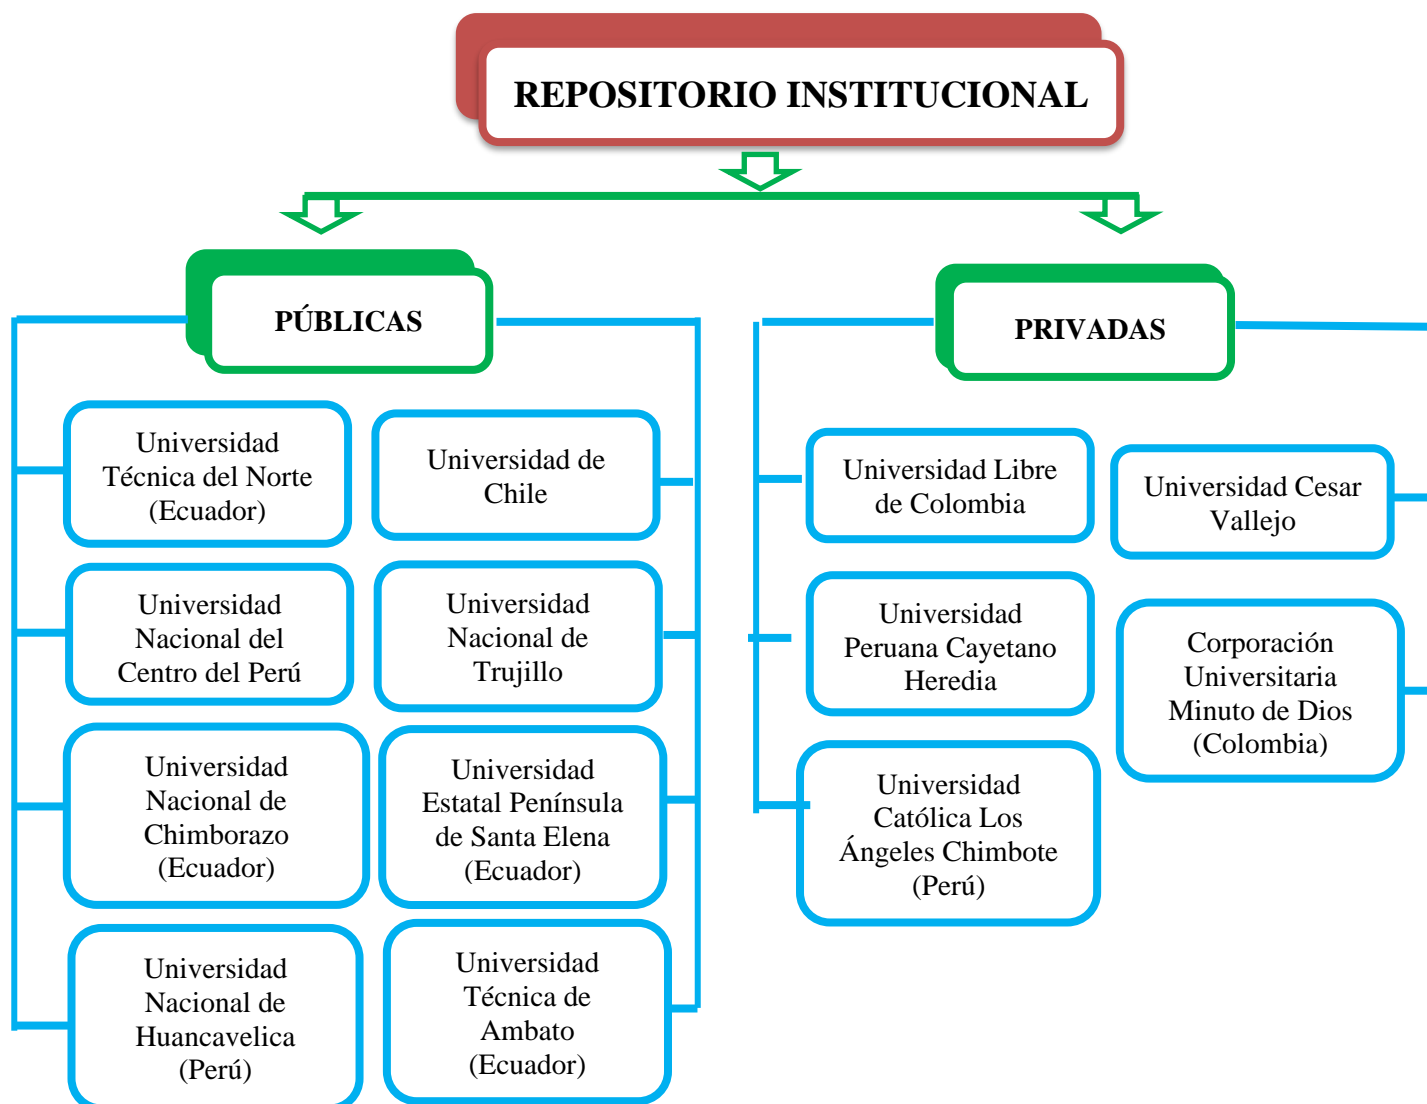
REPOSITORIO INSTITUCIONAL

PÚBLICAS

Universidad Técnica del Norte (Ecuador)

Universidad de Chile

Universidad Nacional del Centro del Perú

Universidad Nacional de Trujillo

Universidad Nacional de Chimborazo (Ecuador)

Universidad Estatal Península de Santa Elena (Ecuador)

Universidad Nacional de Huancavelica (Perú)

Universidad Técnica de Ambato (Ecuador)

PRIVADAS

Universidad Libre de Colombia

Universidad Cesar Vallejo

Universidad Peruana Cayetano Heredia

Corporación Universitaria Minuto de Dios (Colombia)

Universidad Católica Los Ángeles Chimbote (Perú)